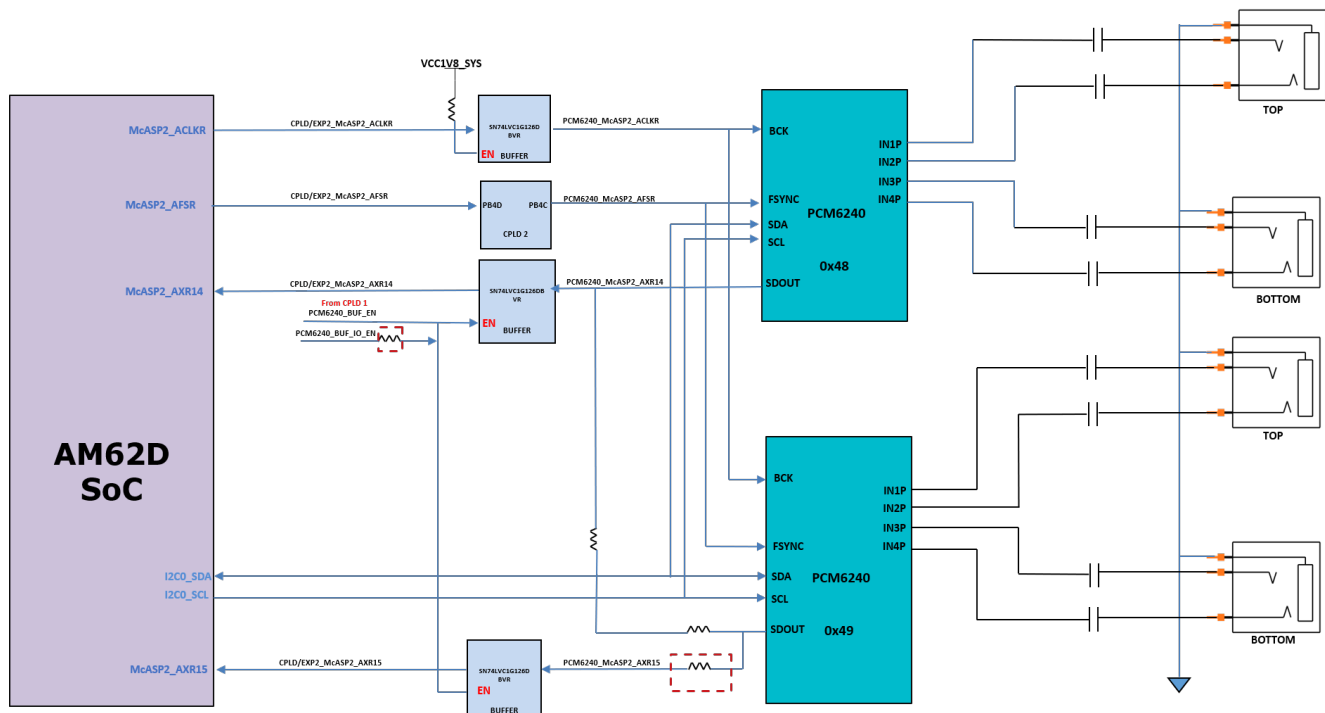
VCC1V8_SYS

McASP2_ACLKR
McASP2_AFSR
McASP2_AXR14

AM62D
SoC

I2C0_SDA
I2C0_SCL
McASP2_AXR15

CPLD/EXP2_McASP2_ACLKR
CPLD/EXP2_McASP2_AFSR
CPLD/EXP2_McASP2_AXR14
From CPLD 1
PCM6240_BUF_EN
PCM6240_BUF_IO_EN
CPLD/EXP2_McASP2_AXR15

SN74LVC1G126D BVR
EN
BUFFER

PB4D
PB4C
CPLD 2

SN74LVC1G126DB VR
EN
BUFFER

SN74LVC1G126D BVR
EN
BUFFER

PCM6240_McASP2_ACLKR
PCM6240_McASP2_AFSR
PCM6240_McASP2_AXR14
PCM6240_McASP2_AXR15

BCK
FSYNC
SDA
SCL
SDOUT
PCM6240
0x48
IN1P
IN2P
IN3P
IN4P

BCK
FSYNC
SDA
SCL
SDOUT
PCM6240
0x49
IN1P
IN2P
IN3P
IN4P

TOP
BOTTOM
TOP
BOTTOM